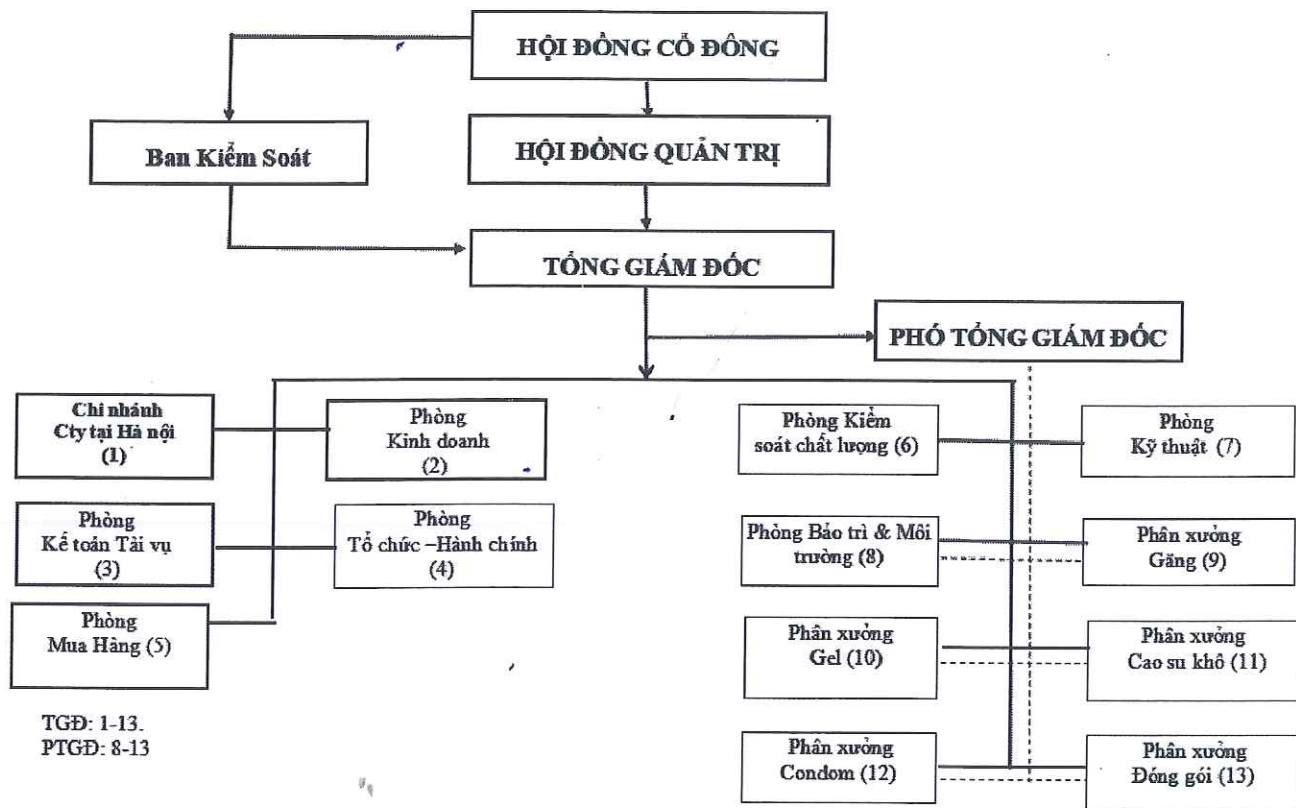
HỘI ĐỒNG CỔ ĐÔNG

Ban Kiểm Soát

HỘI ĐỒNG QUẢN TRỊ

TỔNG GIÁM ĐỐC

PHÓ TỔNG GIÁM ĐỐC

Chi nhánh Cty tại Hà nội (1)

Phòng Kinh doanh (2)

Phòng Kế toán Tài vụ (3)

Phòng Tổ chức –Hành chính (4)

Phòng Mua Hàng (5)

Phòng Kiểm soát chất lượng (6)

Phòng Kỹ thuật (7)

Phòng Bảo trì & Môi trường (8)

Phân xưởng Găng (9)

Phân xưởng Gel (10)

Phân xưởng Cao su khô (11)

Phân xưởng Condom (12)

Phân xưởng Đóng gói (13)

TGĐ: 1-13.
PTGĐ: 8-13